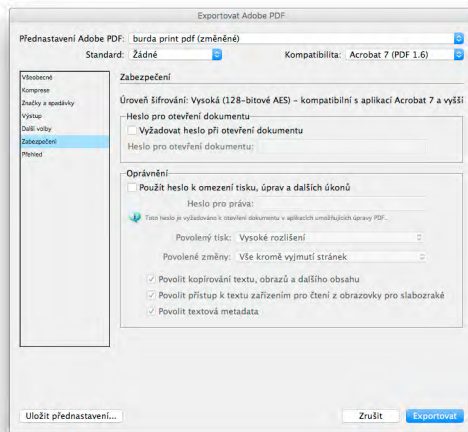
Exportovat Adobe PDF

Přednastavení Adobe PDF: burda print pdf (změněné)

Standard: Žádné

Kompatibilita: Acrobat 7 (PDF 1.6)

Všeobecné
Komprese
Značky a spadávky
Výstup
Další volby
Zabezpečení
Přehled

Zabezpečení

Úroveň šifrování: Vysoká (128-bitové AES) – kompatibilní s aplikací Acrobat 7 a vyšší

Heslo pro otevření dokumentu

Vyžadovat heslo při otevření dokumentu

Heslo pro otevření dokumentu:

Oprávnění

Použít heslo k omezení tisku, úprav a dalších úkonů

Heslo pro práva:

Toto heslo je vyžadováno k otevření dokumentu v aplikacích umožňujících úpravy PDF.

Povolený tisk: Vysoké rozlišení

Povolené změny: Vše kromě vyjmutí stránek

Povolit kopírování textu, obrazů a dalšího obsahu

Povolit přístup k textu zařízením pro čtení z obrazovky pro slabozraké

Povolit textová metadata

Uložit přednastavení...

Zrušit

Exportovat